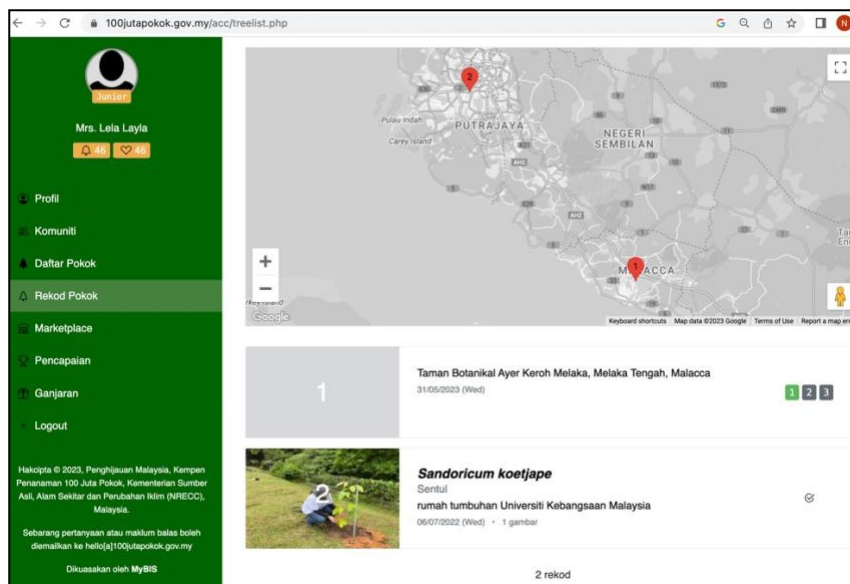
100jutapokok.gov.my/acc/treelist.php

Junior

Mrs. Lela Layla

46 46

Profil

Komuniti

Daftar Pokok

Rekod Pokok

Marketplace

Pencapaian

Ganjaran

Logout

Hakcipta © 2023, Penghijauan Malaysia, Kempen Penanaman 100 Juta Pokok, Kementerian Sumber Asli, Alam Sekitar dan Perubahan Iklim (NRECC), Malaysia.

Sebarang pertanyaan atau maklum balas boleh diemailkan ke hello[a]100jutapokok.gov.my

Dikuasakan oleh MyBIS

2

Pulau Indah

PUTRAJAYA

Carey Island

NEGERI SEMBILAN

1

MELACCA

+

−

Google

Keyboard shortcuts Map data ©2023 Google Terms of Use Report a map error

1

Taman Botanikal Ayer Keroh Melaka, Melaka Tengah, Malacca

31/05/2023 (Wed)

1 2 3

Sandoricum koetjape

Sentul

rumah tumbuhan Universiti Kebangsaan Malaysia

06/07/2022 (Wed) • 1 gambar

2

2 rekod